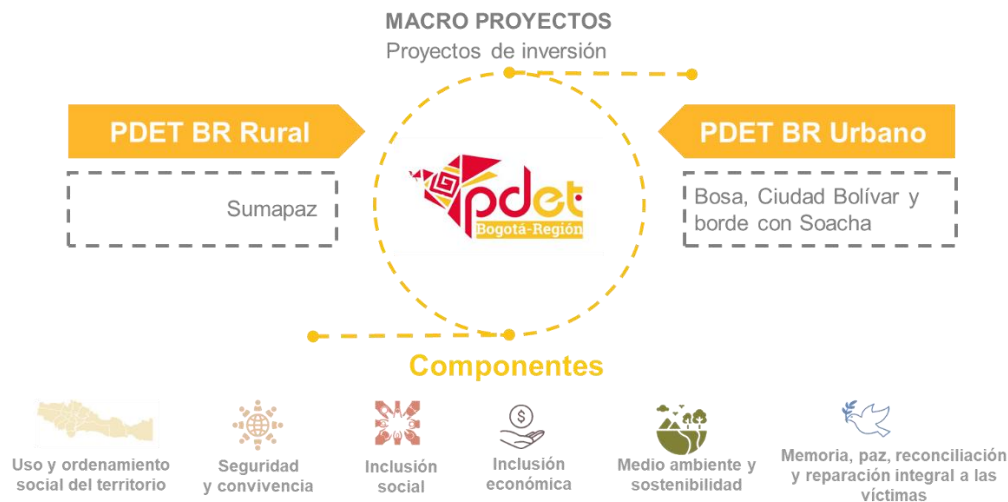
MACRO PROYECTOS
Proyectos de inversión

PDET BR Rural

Sumapaz

pdet
Bogotá-Región

PDET BR Urbano

Bosa, Ciudad Bolívar y borde con Soacha

Componentes

Uso y ordenamiento social del territorio

Seguridad y convivencia

Inclusión social

$
Inclusión económica

Medio ambiente y sostenibilidad

Memoria, paz, reconciliación y reparación integral a las víctimas